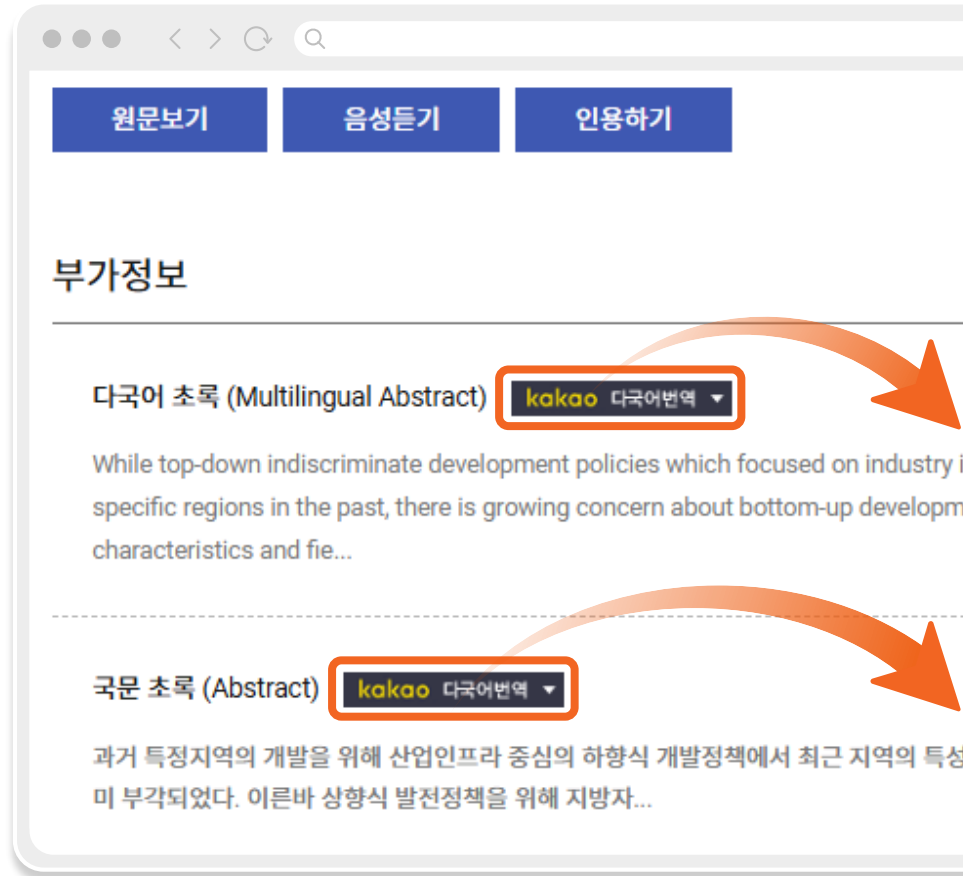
원문보기 음성듣기 인용하기

부가정보

다국어 초록 (Multilingual Abstract) kakao 다국어번역 ▾

While top-down indiscriminate development policies which focused on industry i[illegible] specific regions in the past, there is growing concern about bottom-up developm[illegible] characteristics and fie...

국문 초록 (Abstract) kakao 다국어번역 ▾

과거 특정지역의 개발을 위해 산업인프라 중심의 하향식 개발정책에서 최근 지역의 특성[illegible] 미 부각되었다. 이른바 상향식 발전정책을 위해 지방자...